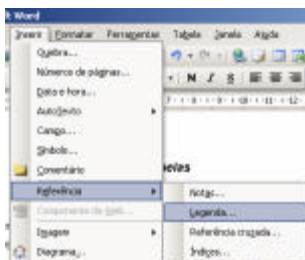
t Word

Inserir Formatar Ferramentas Tabela Janela Ajuda

Quebra...
Números de páginas...
Data e hora...
AutoTexto
Campo...
Símbolo...
Comentário
Referência
Componentes da Web...
Imagem
Diagrama...

Notas...
Legenda...
Referência cruzada...
Índices...

N I S